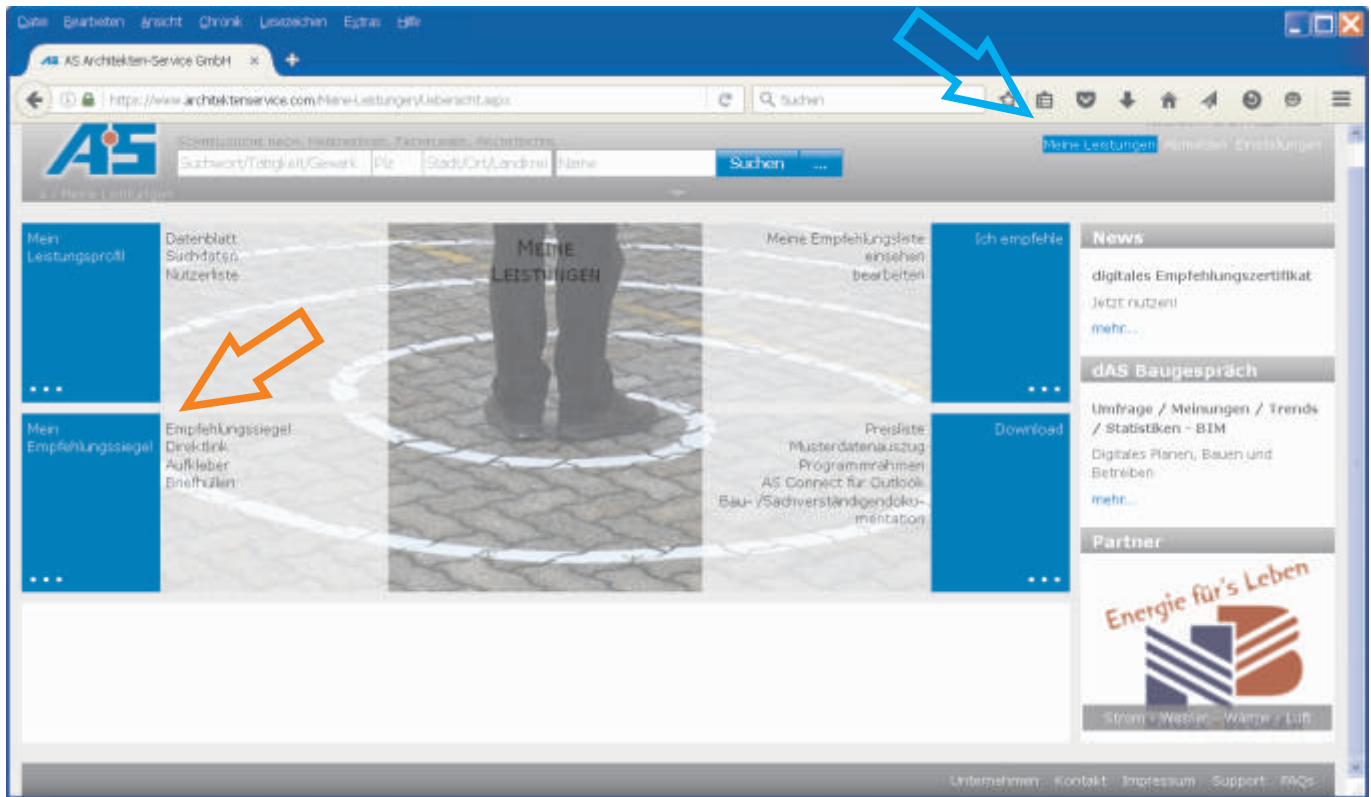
Datei Bearbeiten Ansicht Chronik Lesezeichen Extras Hilfe

AS Architekten-Service GmbH ×

https://www.architektenservice.com/Meine-Leistungen/Uebersicht.aspx

Suchen

Schnellsuche nach Fachgebieten, Fachplanern, Architekten

Suchwort/Tätigkeit/Gewerk Plz Stadt/Ort/Landkreis Name Suchen ...

Meine Leistungen Abmelden Einstellungen

Meine Leistungen

Mein Leistungsprofil

Datenblatt
Suchdaten
Nutzerliste

MEINE LEISTUNGEN

Meine Empfehlungsliste einsehen bearbeiten

Ich empfehle

Mein Empfehlungssiegel

Empfehlungssiegel
Direktlink
Aufkleber
Briefhüllen

Preisliste
Musterdatenauszug
Programmrahmen
AS Connect für Outlook
Bau- /Sachverständigendokumentation

Download

News

digitales Empfehlungszertifikat

Jetzt nutzen!

mehr...

dAS Baugespräch

Umfrage / Meinungen / Trends / Statistiken - BIM

Digitales Planen, Bauen und Betreiben

mehr...

Partner

Energie für's Leben

Strom - Wasser - Wärme / Luft

Unternehmen Kontakt Impressum Support FAQs